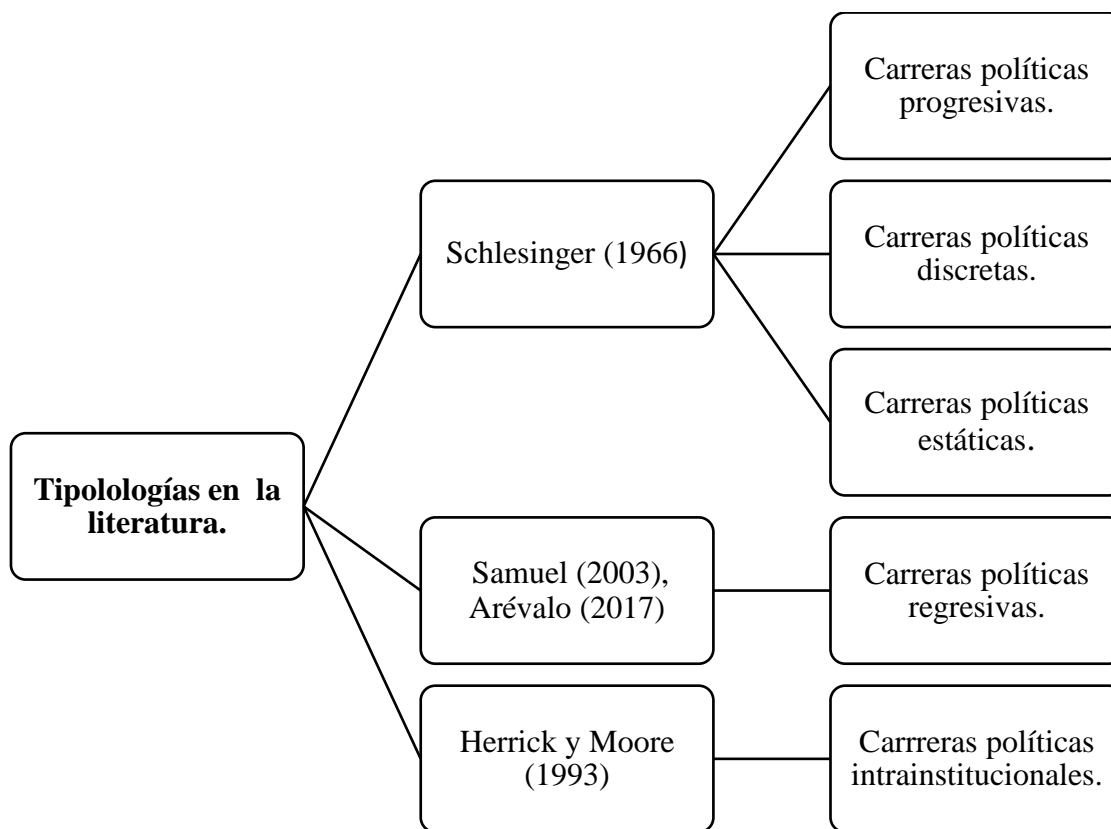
Tipolologías en la literatura.

Schlesinger (1966)

Carreras políticas progresivas.

Carreras políticas discretas.

Carreras políticas estáticas.

Samuel (2003), Arévalo (2017)

Carreras políticas regresivas.

Herrick y Moore (1993)

Carrreras políticas intrainstitucionales.